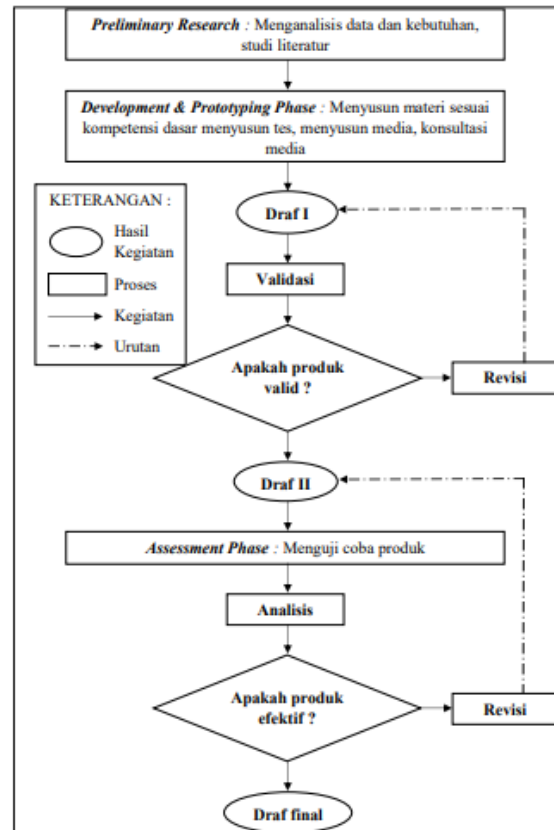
Preliminary Research : Menganalisis data dan kebutuhan, studi literatur

Development & Prototyping Phase : Menyusun materi sesuai kompetensi dasar menyusun tes, menyusun media, konsultasi media

KETERANGAN :

Hasil Kegiatan

Proses

Kegiatan

Urutan

Draf I

Validasi

Apakah produk valid ?

Revisi

Draf II

Assessment Phase : Menguji coba produk

Analisis

Apakah produk efektif ?

Revisi

Draf final